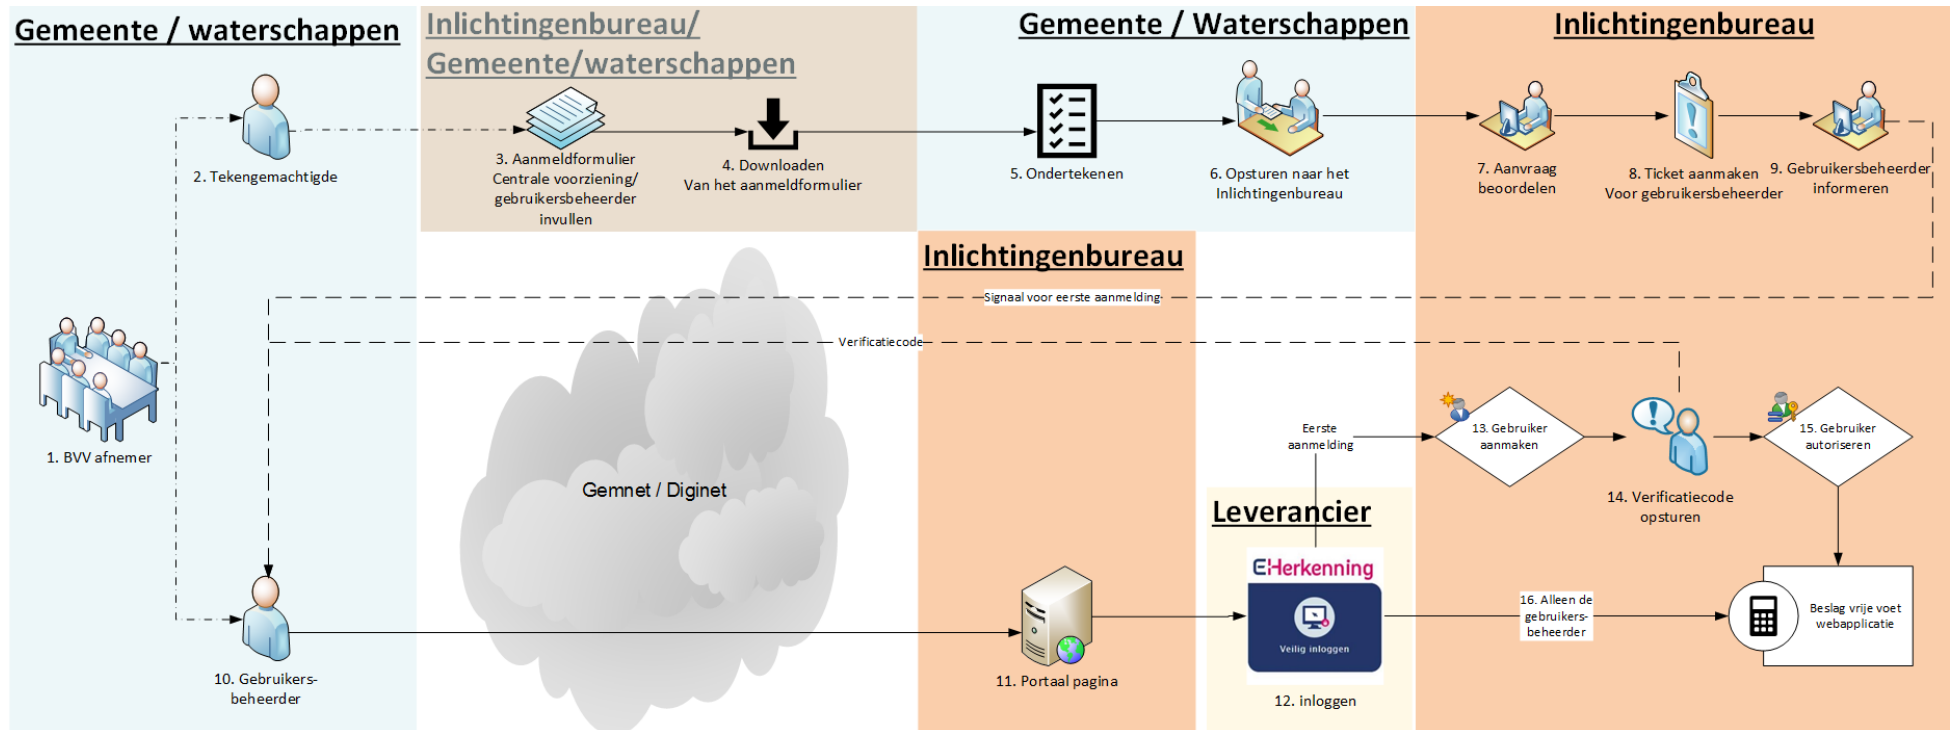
Gemeente / waterschappen

Inlichtingenbureau/ Gemeente/waterschappen

Gemeente / Waterschappen

Inlichtingenbureau

2. Tekengemachtigde

3. Aanmeldformulier Centrale voorziening/ gebruikersbeheerder invullen

4. Downloaden Van het aanmeldformulier

5. Ondertekenen

6. Opsturen naar het Inlichtingenbureau

7. Aanvraag beoordelen

8. Ticket aanmaken Voor gebruikersbeheerder

9. Gebruikersbeheerder informeren

Inlichtingenbureau

Signaal voor eerste aanmelding

Verificatiecode

1. BVV afnemer

Gemnet / Diginet

Eerste aanmelding

13. Gebruiker aanmaken

14. Verificatiecode opsturen

15. Gebruiker autoriseren

Leverancier

EHerkenning

Veilig inloggen

16. Alleen de gebruikers-beheerder

Beslag vrije voet webapplicatie

10. Gebruikers-beheerder

11. Portaal pagina

12. inloggen